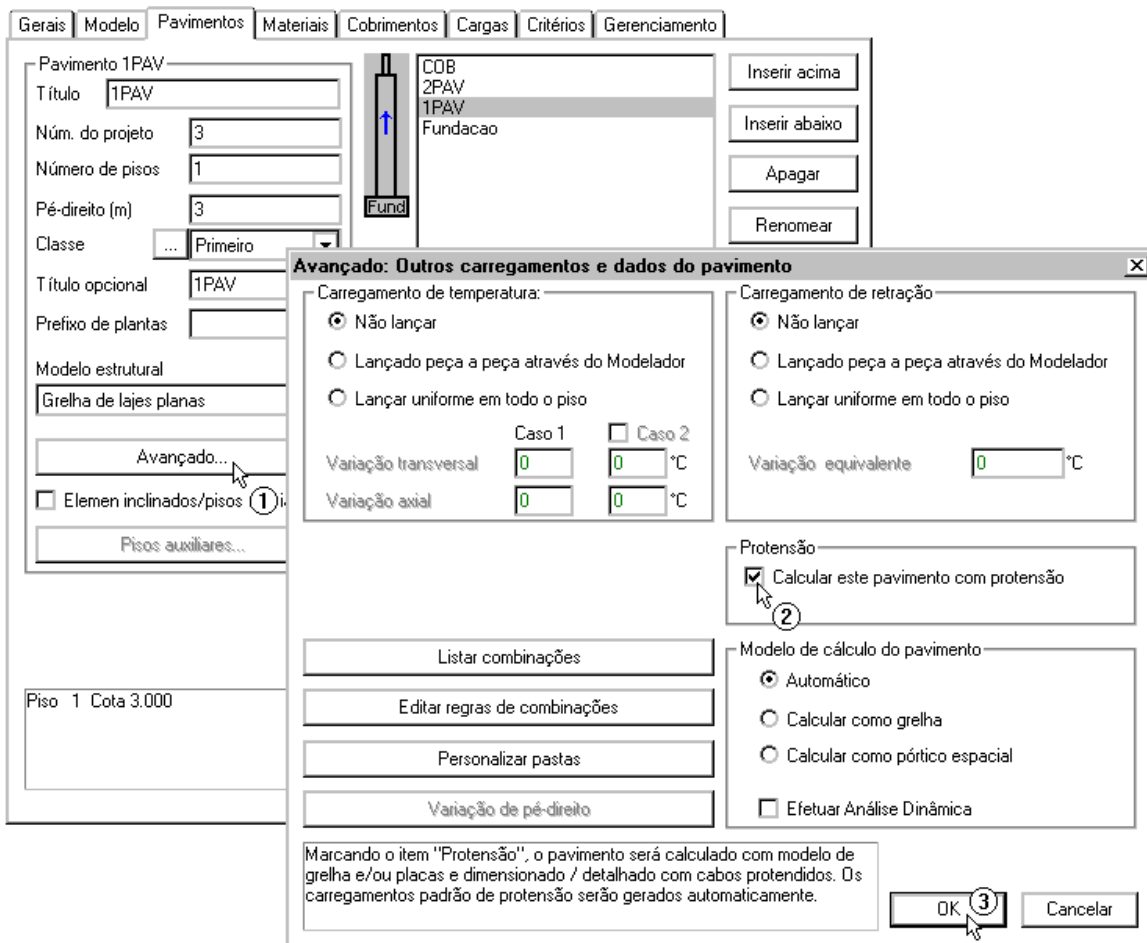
Gerais | Modelo | Pavimentos | Materiais | Cobrimentos | Cargas | Critérios | Gerenciamento

Pavimento 1PAV
Título 1PAV
Núm. do projeto 3
Número de pisos 1
Pé-direito (m) 3
Classe ... Primeiro
Título opcional 1PAV
Prefixo de plantas
Modelo estrutural
Grelha de lajes planas
Avançado...
Elemen inclinados/pisos ① i
Pisos auxiliares...

Fund
COB
2PAV
1PAV
Fundacao

Inserir acima
Inserir abaixo
Apagar
Renomear

Piso 1 Cota 3.000

Avançado: Outros carregamentos e dados do pavimento

Carregamento de temperatura:
Não lançar
Lançado peça a peça através do Modelador
Lançar uniforme em todo o piso
Caso 1 Caso 2
Variação transversal 0 0 °C
Variação axial 0 0 °C

Carregamento de retração
Não lançar
Lançado peça a peça através do Modelador
Lançar uniforme em todo o piso
Variação equivalente 0 °C

Protensão
Calcular este pavimento com protensão
②

Listar combinações
Editar regras de combinações
Personalizar pastas
Variação de pé-direito

Modelo de cálculo do pavimento
Automático
Calcular como grelha
Calcular como pórtico espacial
Efetuar Análise Dinâmica

Marcando o item "Protensão", o pavimento será calculado com modelo de grelha e/ou placas e dimensionado / detalhado com cabos protendidos. Os carregamentos padrão de protensão serão gerados automaticamente.

OK ③
Cancelar